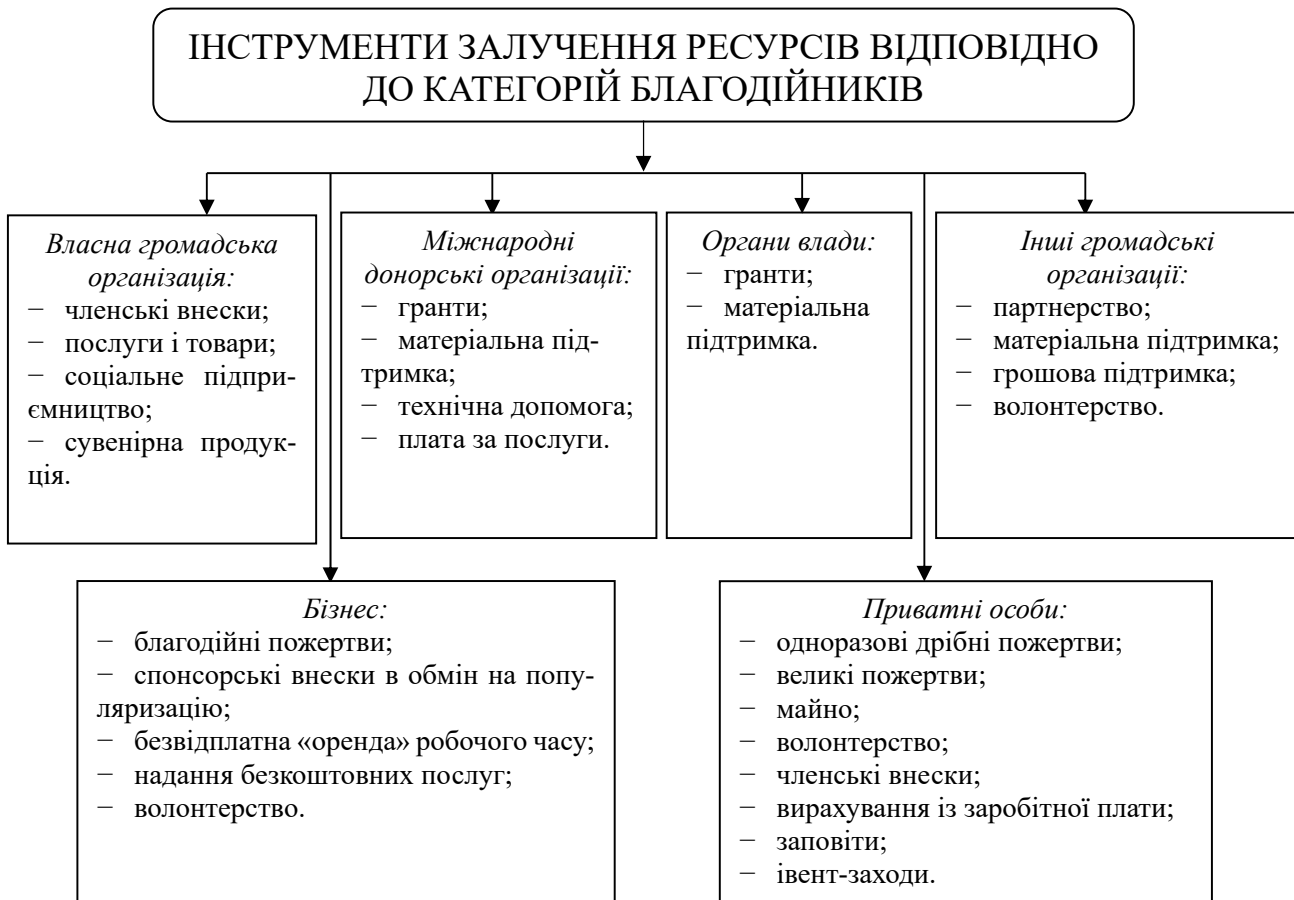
ІНСТРУМЕНТИ ЗАЛУЧЕННЯ РЕСУРСІВ ВІДПОВІДНО ДО КАТЕГОРІЙ БЛАГОДІЙНИКІВ

Власна громадська організація:
− членські внески;
− послуги і товари;
− соціальне підприємництво;
− сувенірна продукція.

Міжнародні донорські організації:
− гранти;
− матеріальна підтримка;
− технічна допомога;
− плата за послуги.

Органи влади:
− гранти;
− матеріальна підтримка.

Інші громадські організації:
− партнерство;
− матеріальна підтримка;
− грошова підтримка;
− волонтерство.

Бізнес:
− благодійні пожертви;
− спонсорські внески в обмін на популяризацію;
− безвідплатна «оренда» робочого часу;
− надання безкоштовних послуг;
− волонтерство.

Приватні особи:
− одноразові дрібні пожертви;
− великі пожертви;
− майно;
− волонтерство;
− членські внески;
− вирахування із заробітної плати;
− заповіти;
− івент-заходи.